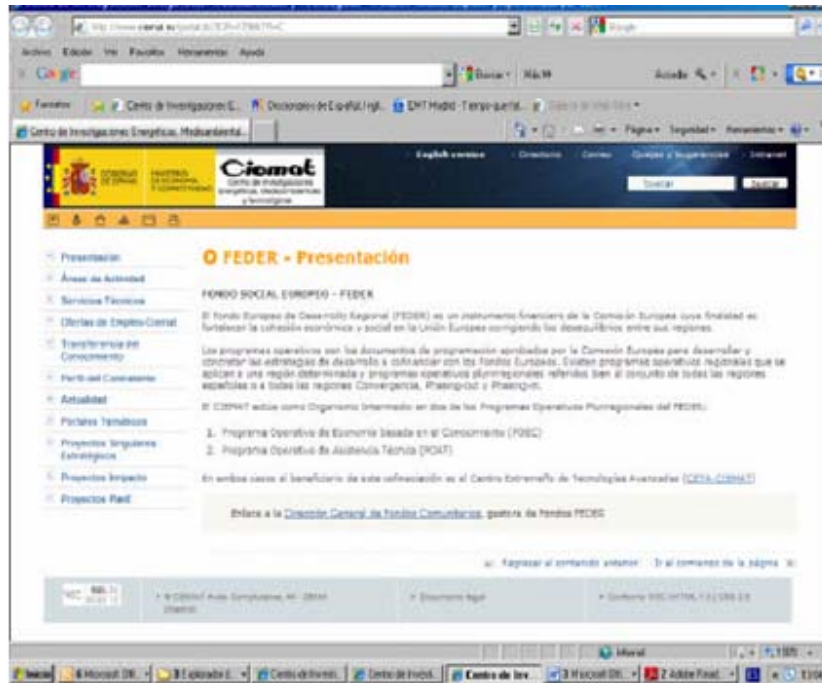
Archivo Edición Ver Favoritos Herramientas Ayuda

Google

Buscar

Favoritos

Centro de Investigaciones Energéticas, Medioambiental...

Página Seguridad Herramientas

GOBIERNO DE ESPAÑA

MINISTERIO DE ECONOMÍA Y COMPETITIVIDAD

Ciemat

Centro de Investigaciones Energéticas, Medioambientales y Tecnológicas

English version Directorio Correo Quejas y Sugerencias Intranet

Buscar

Presentación

Áreas de Actividad

Servicios Técnicos

Ofertas de Empleo Ciemat

Transferencia del Conocimiento

Perfil del Contratante

Actualidad

Portales Temáticos

Proyectos Singulares Estratégicos

Proyectos Impacto

Proyectos Redi

FEDER - Presentación

FONDO SOCIAL EUROPEO - FEDER

El Fondo Europeo de Desarrollo Regional (FEDER) es un instrumento financiero de la Comisión Europea cuya finalidad es fortalecer la cohesión económica y social en la Unión Europea corrigiendo los desequilibrios entre sus regiones.

Los programas operativos son los documentos de programación aprobados por la Comisión Europea para desarrollar y concretar las estrategias de desarrollo a cofinanciar con los fondos Europeos. Existen programas operativos regionales que se aplican a una región determinada y programas operativos plurirregionales referidos bien al conjunto de todas las regiones españolas o a todas las regiones Convergencia, Phasing-out y Phasing-in.

El CIEMAT actúa como Organismo Intermedio en dos de los Programas Operativos Plurirregionales del FEDER:

1. Programa Operativo de Economía basada en el Conocimiento (POEC)
2. Programa Operativo de Asistencia Técnica (POAT)

En ambos casos el beneficiario de esta cofinanciación es el Centro Extremeño de Tecnologías Avanzadas (CETA-CIEMAT)

Enlace a la Dirección General de Fondos Comunitarios, gestora de fondos FEDER

Regresar al contenido anterior Ir al comienzo de la página

© CIEMAT Avda. Complutense, 40 - 28040 (Madrid)

Documento legal

Conforme XHTML 1.0 | CSS 2.0

Internet

100%

Inicio